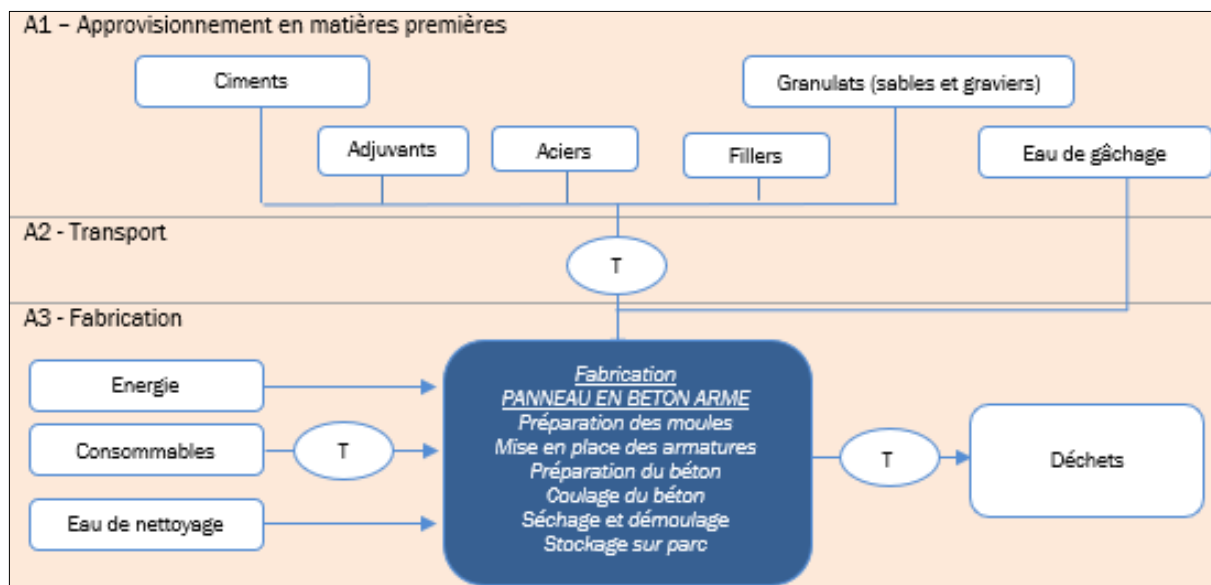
A1 – Approvisionnement en matières premières

Ciments

Granulats (sables et graviers)

Adjuvants

Aciers

Fillers

Eau de gâchage

A2 - Transport

T

A3 - Fabrication

Energie

Consommables

T

Eau de nettoyage

Fabrication
PANNEAU EN BETON ARME
Préparation des moules
Mise en place des armatures
Préparation du béton
Coulage du béton
Séchage et démoulage
Stockage sur parc

T

Déchets